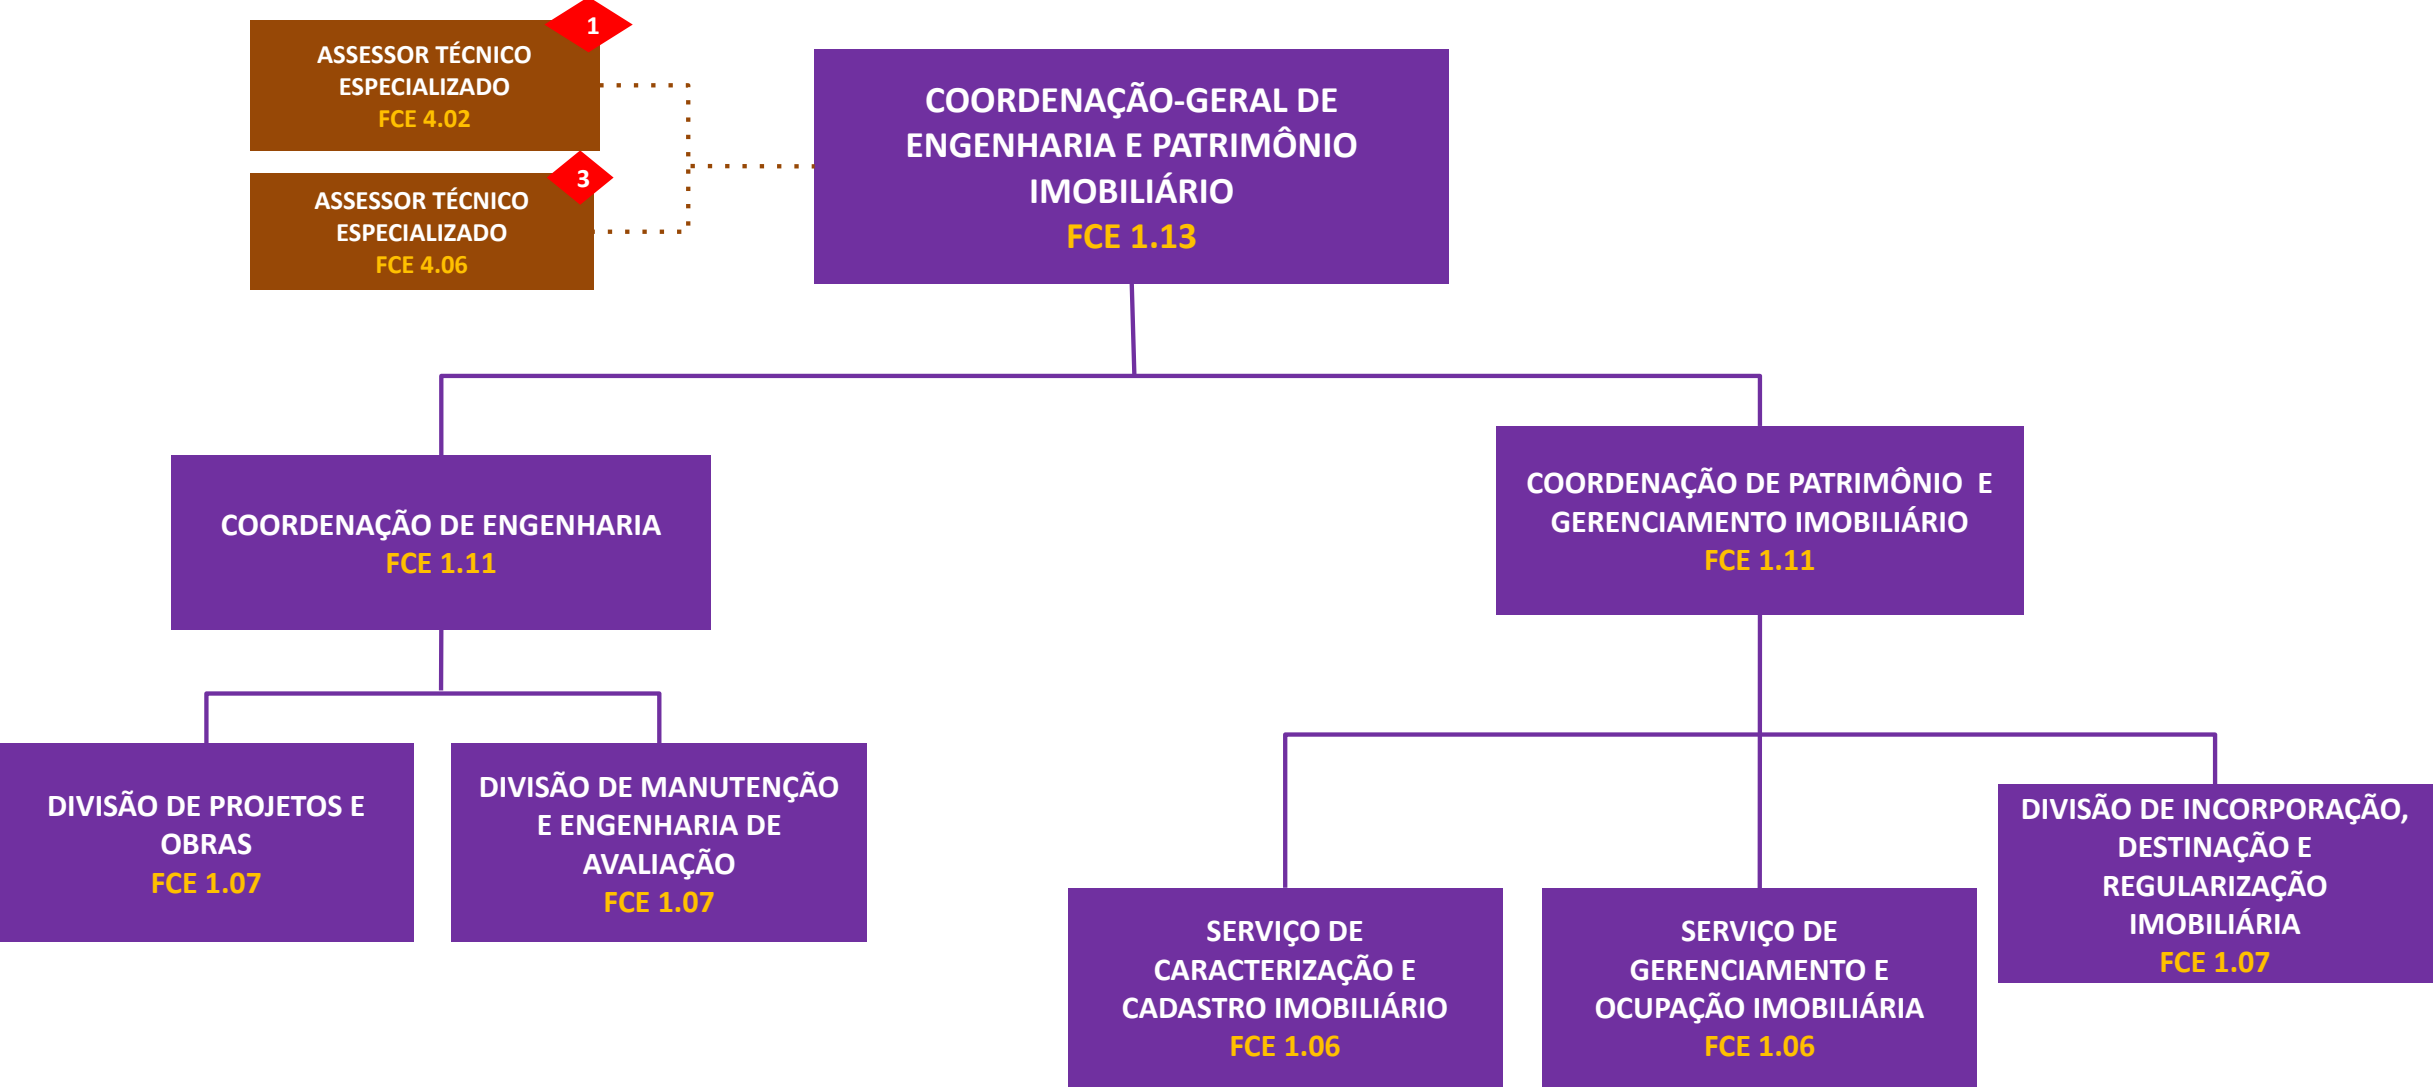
ASSESSOR TÉCNICO ESPECIALIZADO
FCE 4.02

1

ASSESSOR TÉCNICO ESPECIALIZADO
FCE 4.06

3

COORDENAÇÃO-GERAL DE ENGENHARIA E PATRIMÔNIO IMOBILIÁRIO
FCE 1.13

COORDENAÇÃO DE ENGENHARIA
FCE 1.11

COORDENAÇÃO DE PATRIMÔNIO E GERENCIAMENTO IMOBILIÁRIO
FCE 1.11

DIVISÃO DE PROJETOS E OBRAS
FCE 1.07

DIVISÃO DE MANUTENÇÃO E ENGENHARIA DE AVALIAÇÃO
FCE 1.07

SERVIÇO DE CARACTERIZAÇÃO E CADASTRO IMOBILIÁRIO
FCE 1.06

SERVIÇO DE GERENCIAMENTO E OCUPAÇÃO IMOBILIÁRIA
FCE 1.06

DIVISÃO DE INCORPORAÇÃO, DESTINAÇÃO E REGULARIZAÇÃO IMOBILIÁRIA
FCE 1.07